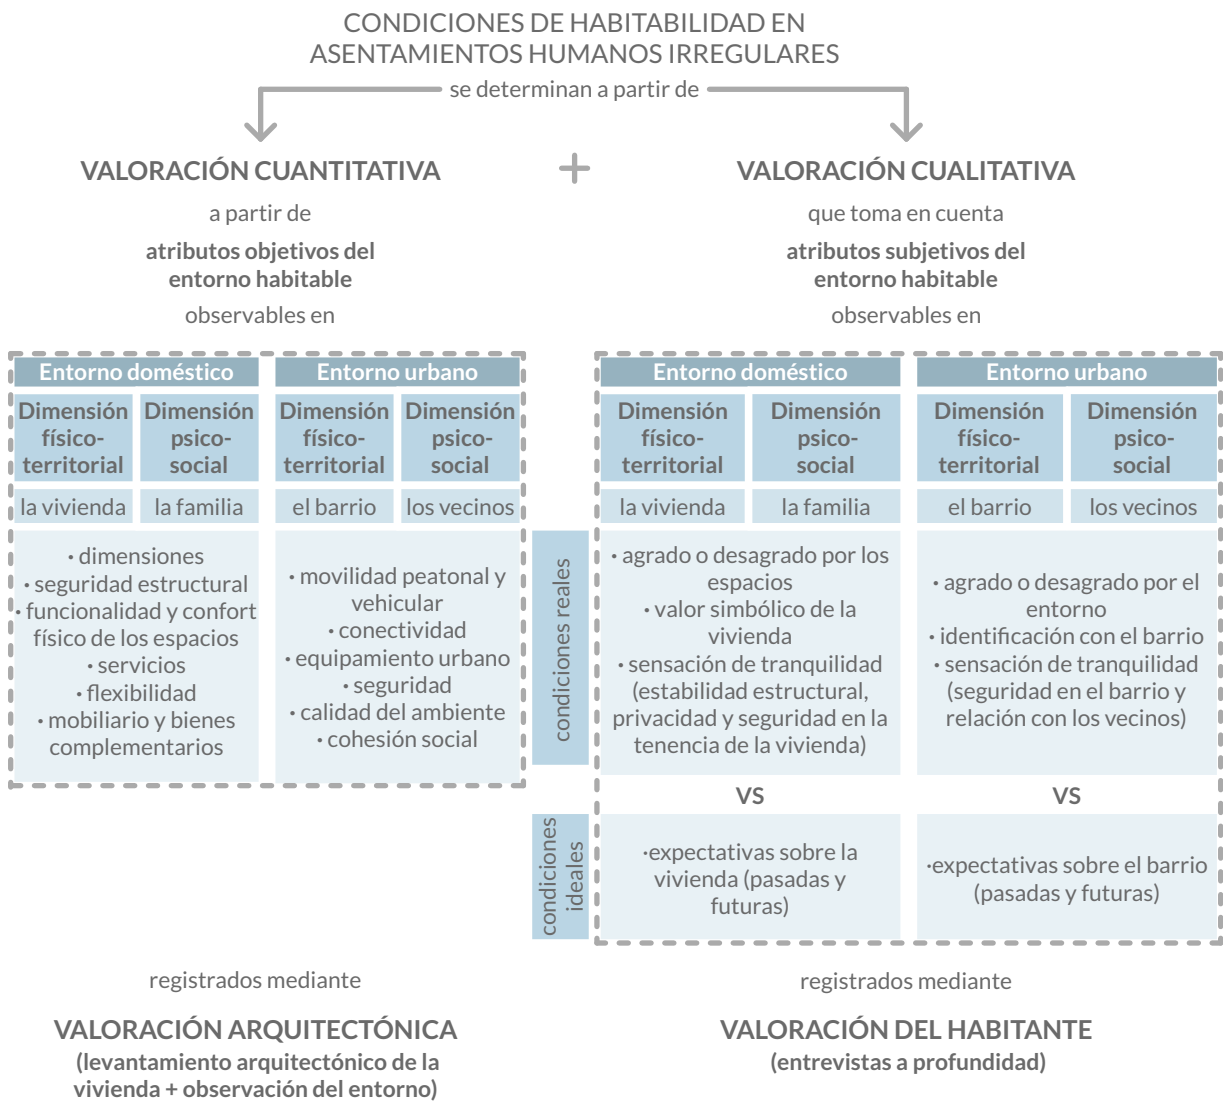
CONDICIONES DE HABITABILIDAD EN ASENTAMIENTOS HUMANOS IRREGULARES

se determinan a partir de

VALORACIÓN CUANTITATIVA

+

VALORACIÓN CUALITATIVA

a partir de

**atributos objetivos del entorno habitable**

observables en

que toma en cuenta

**atributos subjetivos del entorno habitable**

observables en

| Entorno doméstico | | Entorno urbano | |
|---|---|---|---|
| Dimensión físico-territorial | Dimensión psico-social | Dimensión físico-territorial | Dimensión psico-social |
| la vivienda | la familia | el barrio | los vecinos |
| · dimensiones · seguridad estructural · funcionalidad y confort físico de los espacios · servicios · flexibilidad · mobiliario y bienes complementarios | | · movilidad peatonal y vehicular · conectividad · equipamiento urbano · seguridad · calidad del ambiente · cohesión social | |

| | Entorno doméstico | | Entorno urbano | |
|---|---|---|---|---|
| | Dimensión físico-territorial | Dimensión psico-social | Dimensión físico-territorial | Dimensión psico-social |
| | la vivienda | la familia | el barrio | los vecinos |
| condiciones reales | · agrado o desagrado por los espacios · valor simbólico de la vivienda · sensación de tranquilidad (estabilidad estructural, privacidad y seguridad en la tenencia de la vivienda) | | · agrado o desagrado por el entorno · identificación con el barrio · sensación de tranquilidad (seguridad en el barrio y relación con los vecinos) | |
| | VS | | VS | |
| condiciones ideales | ·expectativas sobre la vivienda (pasadas y futuras) | | ·expectativas sobre el barrio (pasadas y futuras) | |

registrados mediante

VALORACIÓN ARQUITECTÓNICA
(levantamiento arquitectónico de la vivienda + observación del entorno)

registrados mediante

VALORACIÓN DEL HABITANTE
(entrevistas a profundidad)